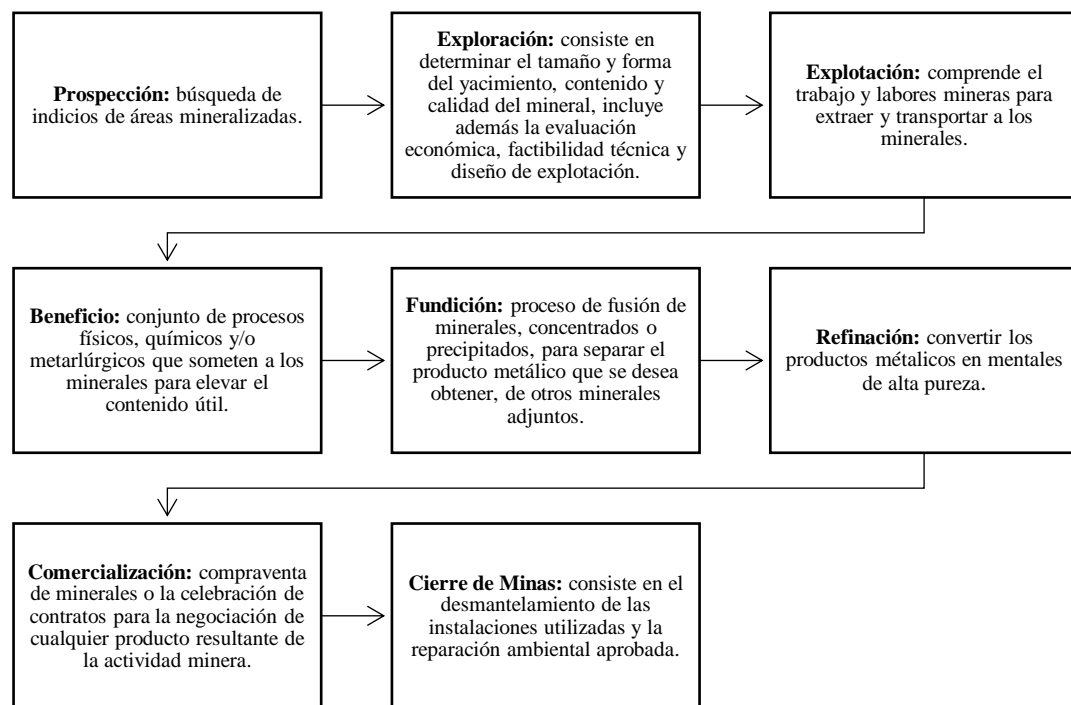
**Prospección:** búsqueda de indicios de áreas mineralizadas.

**Exploración:** consiste en determinar el tamaño y forma del yacimiento, contenido y calidad del mineral, incluye además la evaluación económica, factibilidad técnica y diseño de explotación.

**Explotación:** comprende el trabajo y labores mineras para extraer y transportar a los minerales.

**Beneficio:** conjunto de procesos físicos, químicos y/o metarlúrgicos que someten a los minerales para elevar el contenido útil.

**Fundición:** proceso de fusión de minerales, concentrados o precipitados, para separar el producto metálico que se desea obtener, de otros minerales adjuntos.

**Refinación:** convertir los productos métalicos en mentales de alta pureza.

**Comercialización:** compraventa de minerales o la celebración de contratos para la negociación de cualquier producto resultante de la actividad minera.

**Cierre de Minas:** consiste en el desmantelamiento de las instalaciones utilizadas y la reparación ambiental aprobada.